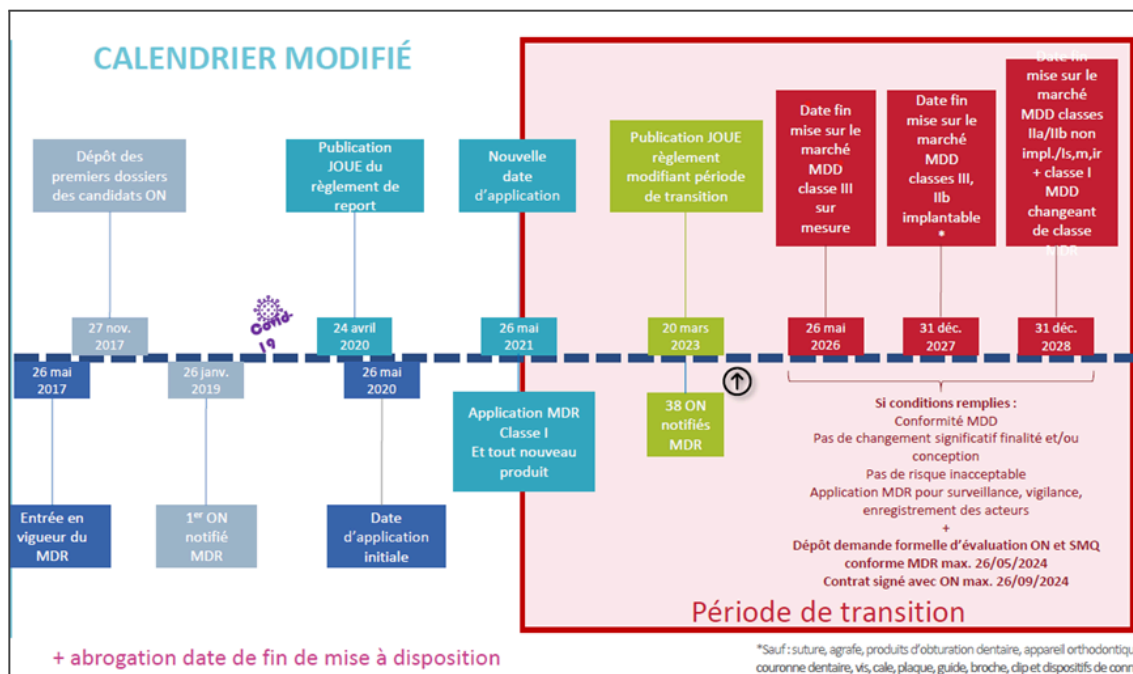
CALENDRIER MODIFIÉ

Dépôt des premiers dossiers des candidats ON

Publication JOUE du règlement de report

Nouvelle date d'application

Publication JOUE règlement modifiant période de transition

Date fin mise sur le marché MDD classe III sur mesure

Date fin mise sur le marché MDD classes III, IIb implantable *

Date fin mise sur le marché MDD classes IIa/IIb non impl./Is,m,ir + classe I MDD changeant de classe MDR

27 nov. 2017

Covid 19

24 avril 2020

26 mai 2021

20 mars 2023

26 mai 2026

31 déc. 2027

31 déc. 2028

26 mai 2017

26 janv. 2019

26 mai 2020

Application MDR Classe I Et tout nouveau produit

38 ON notifiés MDR

Si conditions remplies :
Conformité MDD
Pas de changement significatif finalité et/ou conception
Pas de risque inacceptable
Application MDR pour surveillance, vigilance, enregistrement des acteurs
+
Dépôt demande formelle d'évaluation ON et SMQ conforme MDR max. 26/05/2024
Contrat signé avec ON max. 26/09/2024

Entrée en vigueur du MDR

1$^{er}$ ON notifié MDR

Date d'application initiale

Période de transition

+ abrogation date de fin de mise à disposition

*Sauf : suture, agrafe, produits d'obturation dentaire, appareil orthodontiq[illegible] couronne dentaire, vis, cale, plaque, guide, broche, clip et dispositifs de conn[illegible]